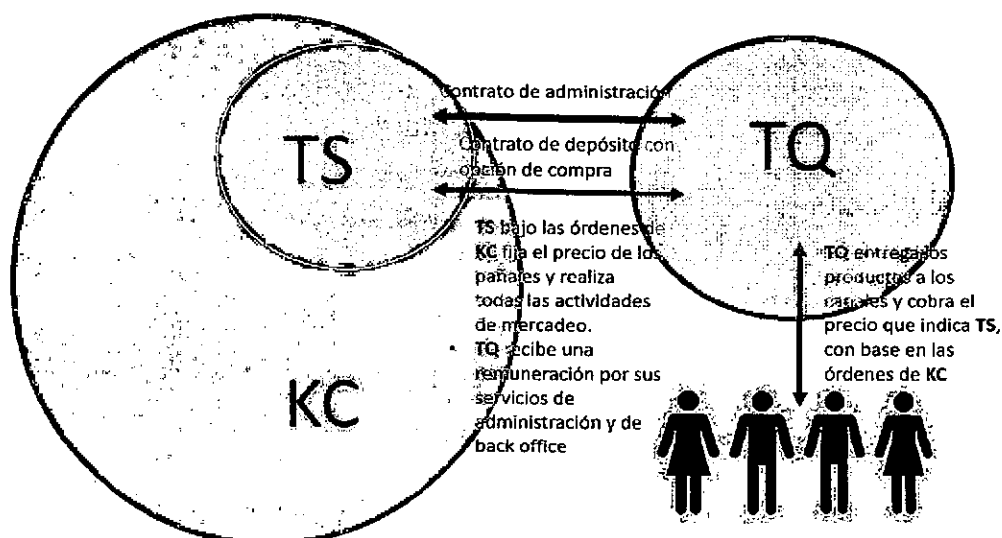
TS

KC

TQ

Contrato de administración

Contrato de depósito con opción de compra

TS bajo las órdenes de KC fija el precio de los pañales y realiza todas las actividades de mercadeo.

• TQ recibe una remuneración por sus servicios de administración y de back office

TQ entrega los productos a los pañales y cobra el precio que indica TS, con base en las órdenes de KC